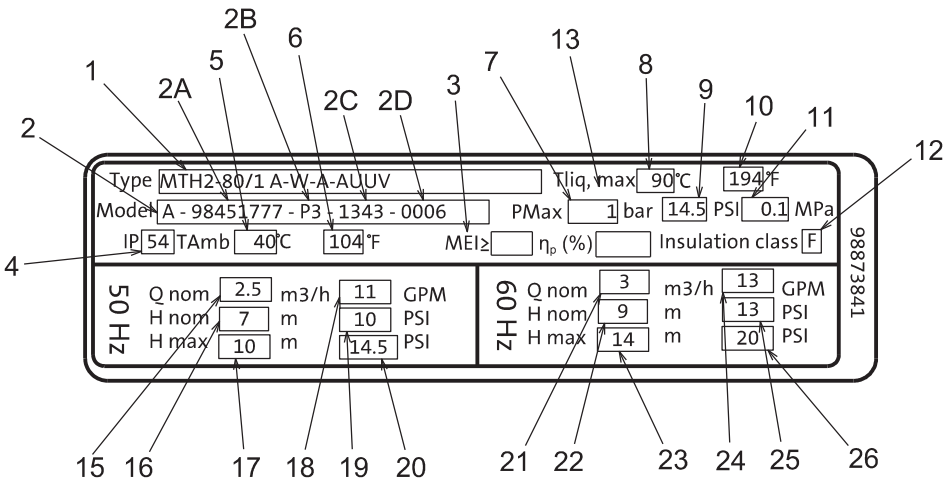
1 2A 5 2B 6 2C 2D 3 7 13 8 9 10 11 12 2 4

Type MTH2-80/1 A-W-A-AUUV
Tliq, max 90 °C 194 °F
Model A - 98451777 - P3 - 1343 - 0006
PMax 1 bar 14.5 PSI 0.1 MPa
IP 54 TAmb 40 °C 104 °F
MEI≥ $\eta_p$ (%) Insulation class F

98873841

50 Hz
Q nom 2.5 m3/h 11 GPM
H nom 7 m 10 PSI
H max 10 m 14.5 PSI

60 Hz
Q nom 3 m3/h 13 GPM
H nom 9 m 13 PSI
H max 14 m 20 PSI

15 16 17 18 19 20 21 22 23 24 25 26